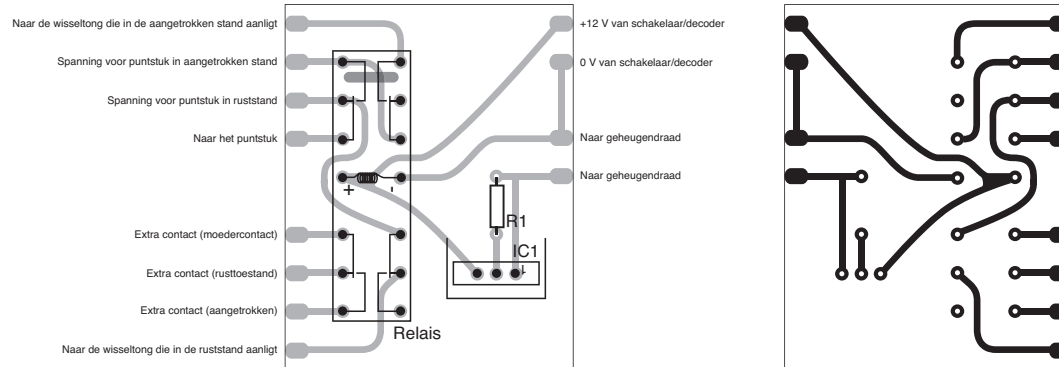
Naar de wisseltong die in de aangetrokken stand aanligt

Spanning voor puntstuk in aangetrokken stand

Spanning voor puntstuk in ruststand

Naar het puntstuk

Extra contact (moedercontact)

Extra contact (rusttoestand)

Extra contact (aangetrokken)

Naar de wisseltong die in de ruststand aanligt

+

-

R1

IC1

Relais

+12 V van schakelaar/decoder

0 V van schakelaar/decoder

Naar geheugendraad

Naar geheugendraad